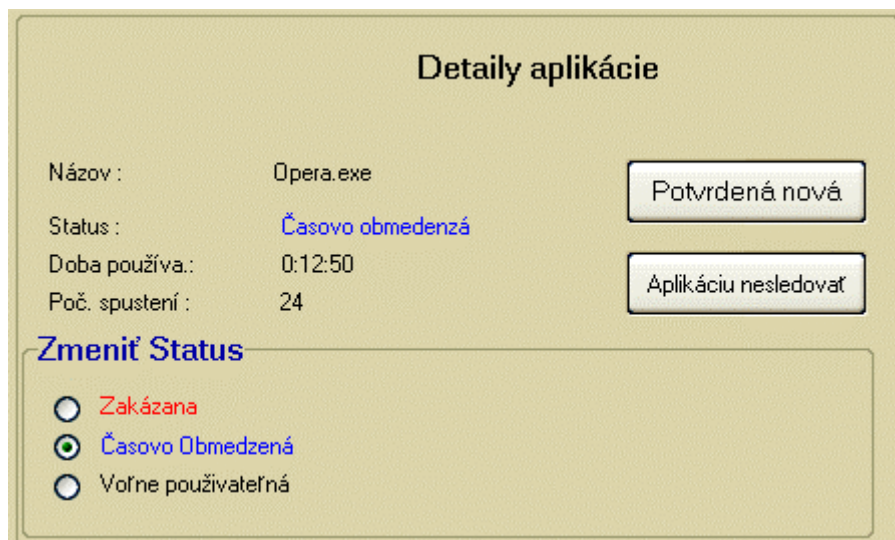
Detaily aplikácie

Názov : Opera.exe

Status : Časovo obmedenzá

Doba používa.: 0:12:50

Poč. spustení : 24

Potvrdená nová

Aplikáciu nesledovať

Zmeniť Status

Zakázana

Časovo Obmedzená

Voľne použivateľná